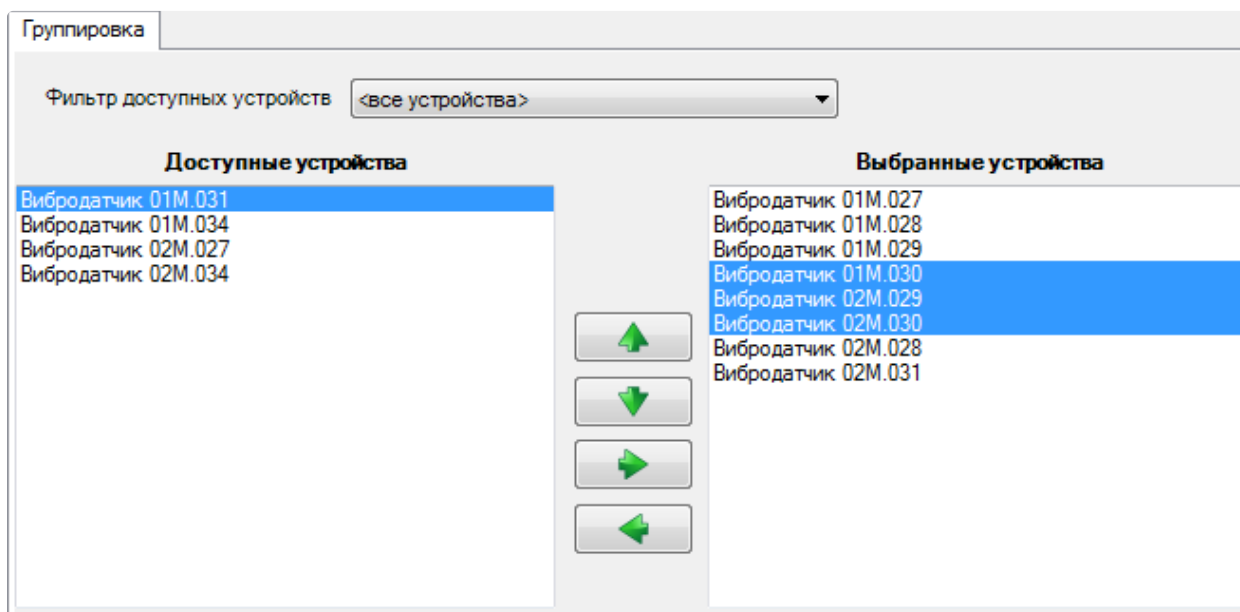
Группировка

Фильтр доступных устройств <все устройства>

Доступные устройства

Вибродатчик 01М.031
Вибродатчик 01М.034
Вибродатчик 02М.027
Вибродатчик 02М.034

Выбранные устройства

Вибродатчик 01М.027
Вибродатчик 01М.028
Вибродатчик 01М.029
Вибродатчик 01М.030
Вибродатчик 02М.029
Вибродатчик 02М.030
Вибродатчик 02М.028
Вибродатчик 02М.031